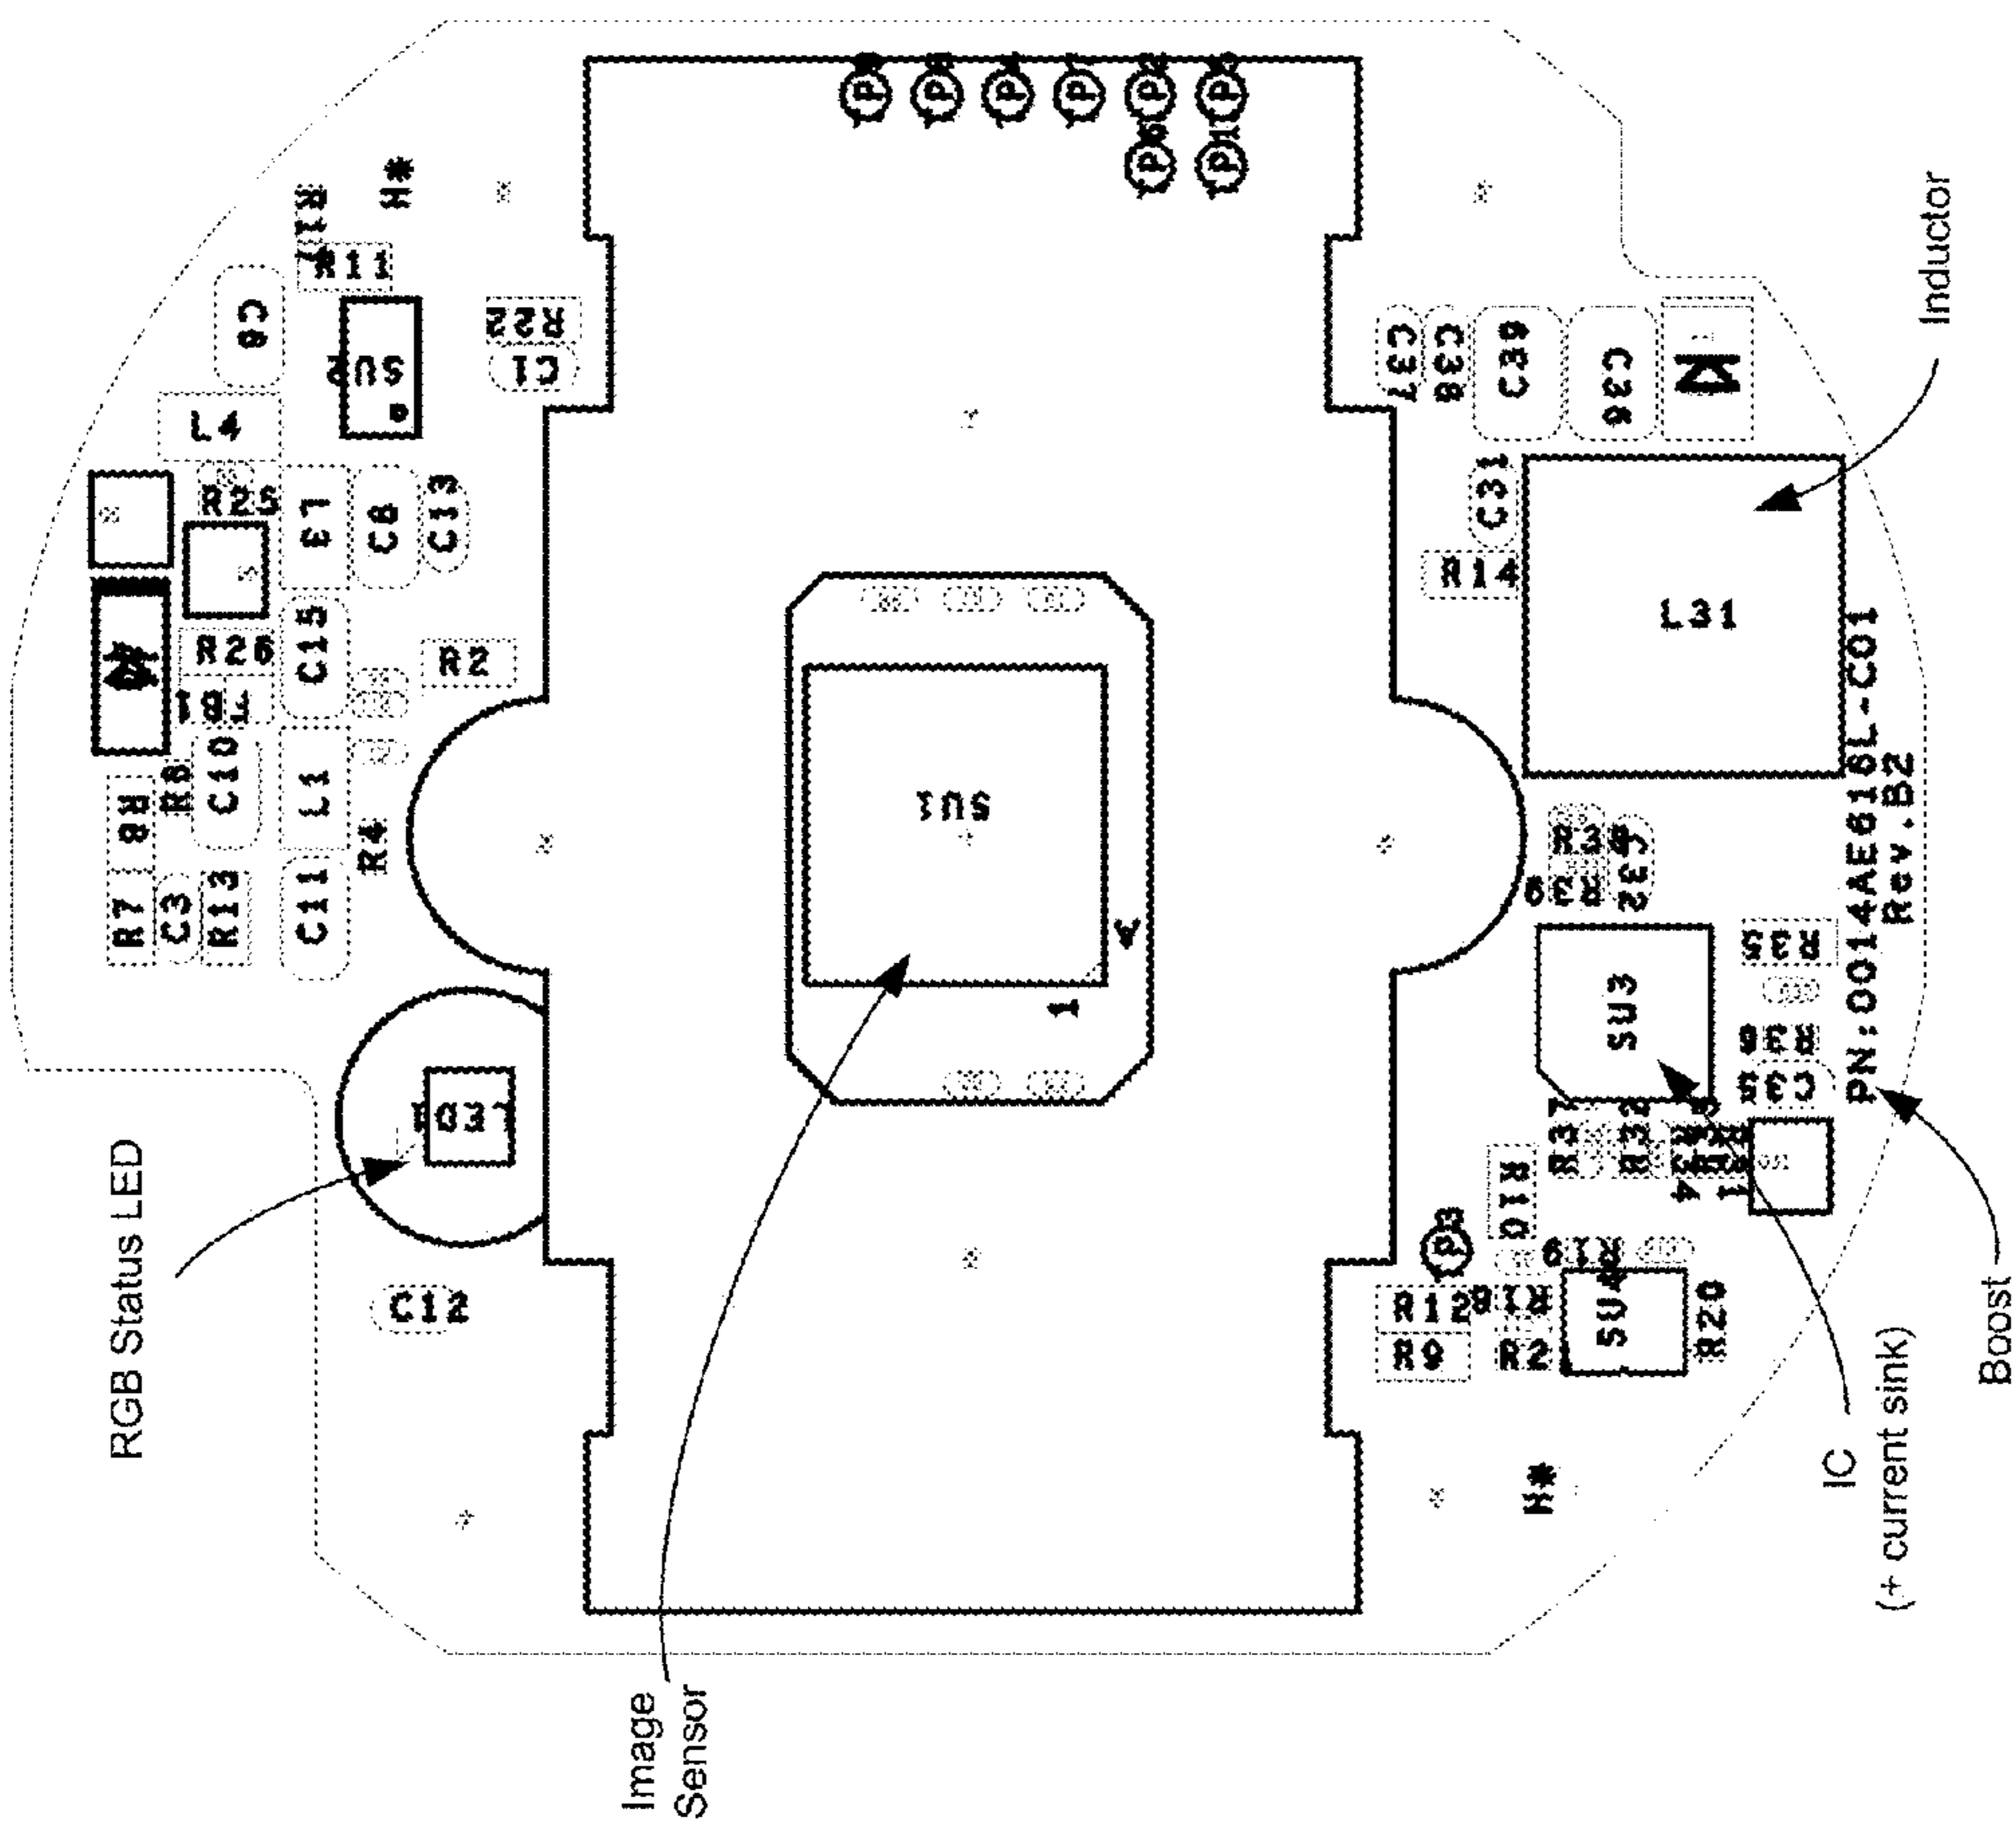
Inductor

L31

PN;0014AE616L-C01
Rev.B2

SU1

SU2

SU3

SU4

LED

RGB Status LED

Image Sensor

IC
(+ current sink)

Boost

R11
R22
C1
C8
L4
R25
C13
C6
R26
R2
C15
FB1
C10
L1
R4
R8
R7
C3
R13
C11
C12
C37
C38
C39
C36
C31
R14
R39
R35
R36
C35
R37
R32
R10
R19
R12
R9
R20